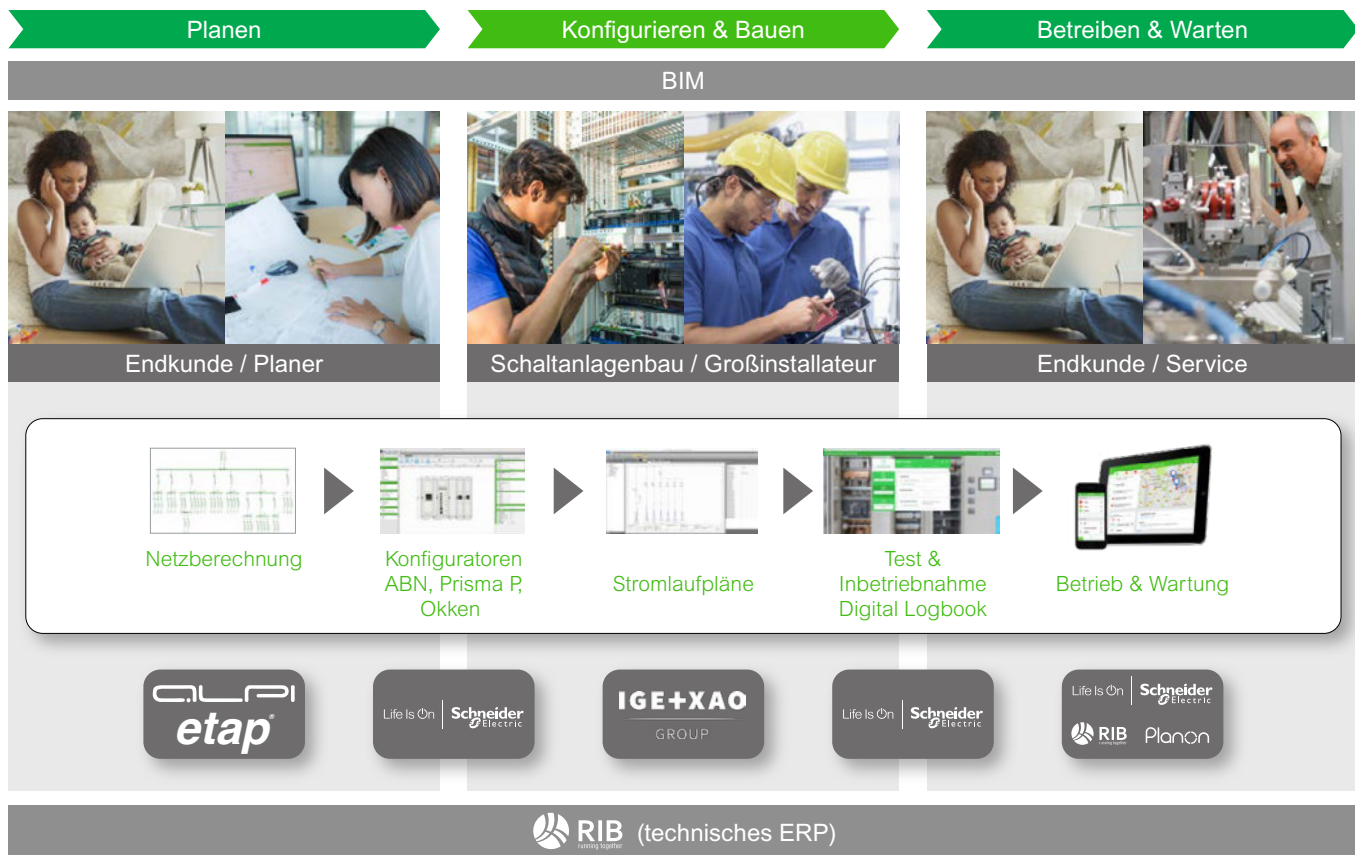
Planen

Konfigurieren & Bauen

Betreiben & Warten

BIM

Endkunde / Planer

Schaltanlagenbau / Großinstallateur

Endkunde / Service

Netzberechnung

Konfiguratoren ABN, Prisma P, Okken

Stromlaufpläne

Test & Inbetriebnahme Digital Logbook

Betrieb & Wartung

alpi
etap

Life Is On Schneider Electric

IGE+XAO GROUP

Life Is On Schneider Electric

Life Is On Schneider Electric
RIB running together
Planon

RIB running together (technisches ERP)